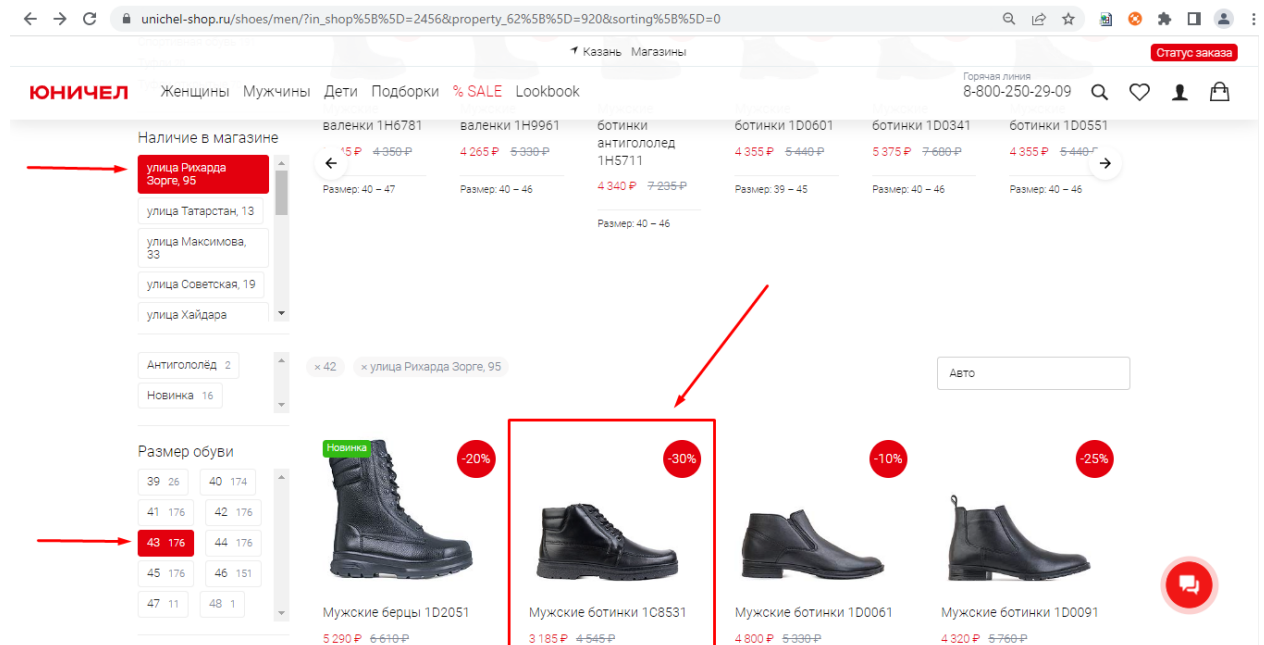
unichel-shop.ru/shoes/men/?in_shop%5B%5D=2456&property_62%5B%5D=920&sorting%5B%5D=0

Казань Магазины

Статус заказа

ЮНИЧЕЛ Женщины Мужчины Дети Подборки % SALE Lookbook

Горячая линия
8-800-250-29-09

Наличие в магазине

улица Рихарда Зорге, 95

улица Татарстан, 13

улица Максимова, 33

улица Советская, 19

улица Хайдара

Антигололёд 2

Новинка 16

Размер обуви

| 39 26 | 40 174 |
|---|---|
| 41 176 | 42 176 |
| 43 176 | 44 176 |
| 45 176 | 46 151 |
| 47 11 | 48 1 |

валенки 1Н6781
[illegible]5 ₽ 4 350 ₽
Размер: 40 – 47

валенки 1Н9961
4 265 ₽ 5 330 ₽
Размер: 40 – 46

ботинки антигололед 1Н5711
4 340 ₽ 7 235 ₽
Размер: 40 – 46

ботинки 1D0601
4 355 ₽ 5 440 ₽
Размер: 39 – 45

ботинки 1D0341
5 375 ₽ 7 680 ₽
Размер: 40 – 46

ботинки 1D0551
4 355 ₽ 5 440 ₽
Размер: 40 – 46

× 42 × улица Рихарда Зорге, 95

Авто

Новинка
-20%
Мужские берцы 1D2051
5 290 ₽ 6 610 ₽

-30%
Мужские ботинки 1С8531
3 185 ₽ 4 545 ₽

-10%
Мужские ботинки 1D0061
4 800 ₽ 5 330 ₽

-25%
Мужские ботинки 1D0091
4 320 ₽ 5 760 ₽